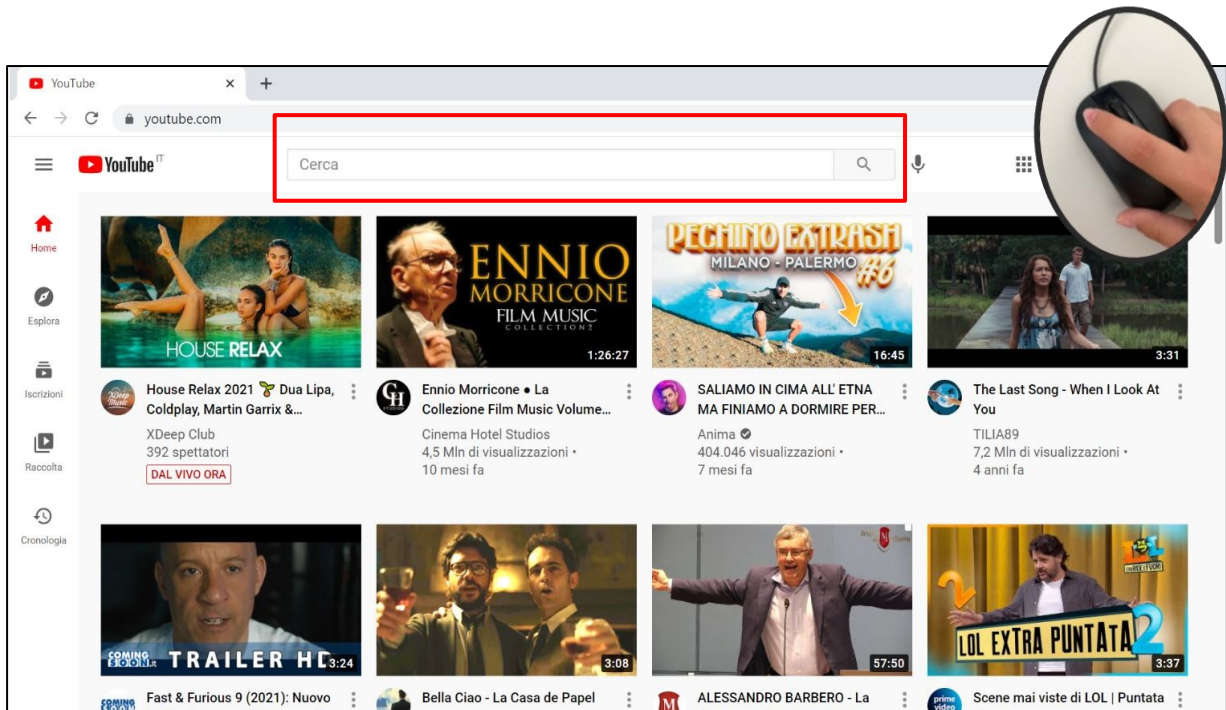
YouTube ×  +

youtube.com

YouTube IT

Cerca

Home

Esplora

Iscrizioni

Raccolta

Cronologia

HOUSE RELAX

House Relax 2021 Dua Lipa, Coldplay, Martin Garrix &...
XDeep Club
392 spettatori
DAL VIVO ORA

ENNIO MORRICONE FILM MUSIC COLLECTION 2

1:26:27

Ennio Morricone • La Collezione Film Music Volume...
Cinema Hotel Studios
4,5 Mln di visualizzazioni • 10 mesi fa

PECHINO EXTRASH MILANO - PALERMO #6

16:45

SALIAMO IN CIMA ALL' ETNA MA FINIAMO A DORMIRE PER...
Anima
404.046 visualizzazioni • 7 mesi fa

3:31

The Last Song - When I Look At You
TILIA89
7,2 Mln di visualizzazioni • 4 anni fa

COMING SOON.it TRAILER HD 3:24

Fast & Furious 9 (2021): Nuovo

3:08

Bella Ciao - La Casa de Papel

57:50

ALESSANDRO BARBERO - La

LOL EXTRA PUNTATA 2

3:37

Scene mai viste di LOL | Puntata